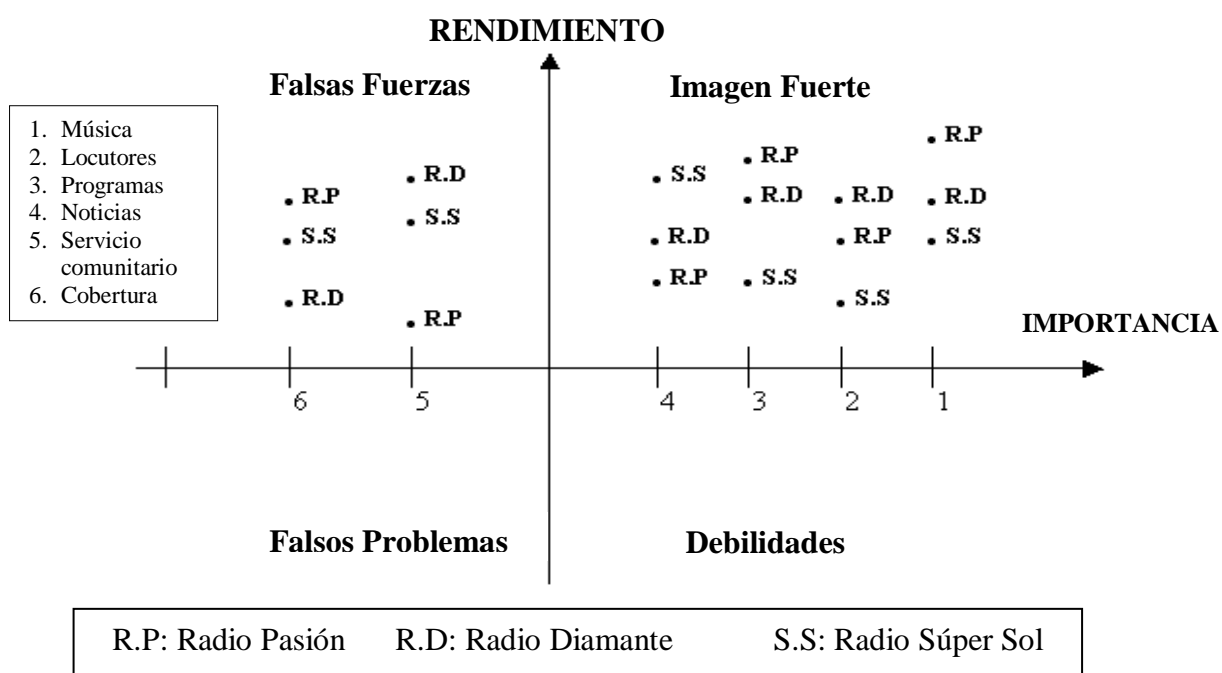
RENDIMIENTO

Falsas Fuerzas

Imagen Fuerte

1. Música
2. Locutores
3. Programas
4. Noticias
5. Servicio comunitario
6. Cobertura

R.P
S.S
R.D

R.D
S.S
R.P

S.S
R.D
R.P

R.P
R.D
S.S

R.D
R.P
S.S

R.P
R.D
S.S

IMPORTANCIA

6 5 4 3 2 1

Falsos Problemas

Debilidades

R.P: Radio Pasión R.D: Radio Diamante S.S: Radio Súper Sol